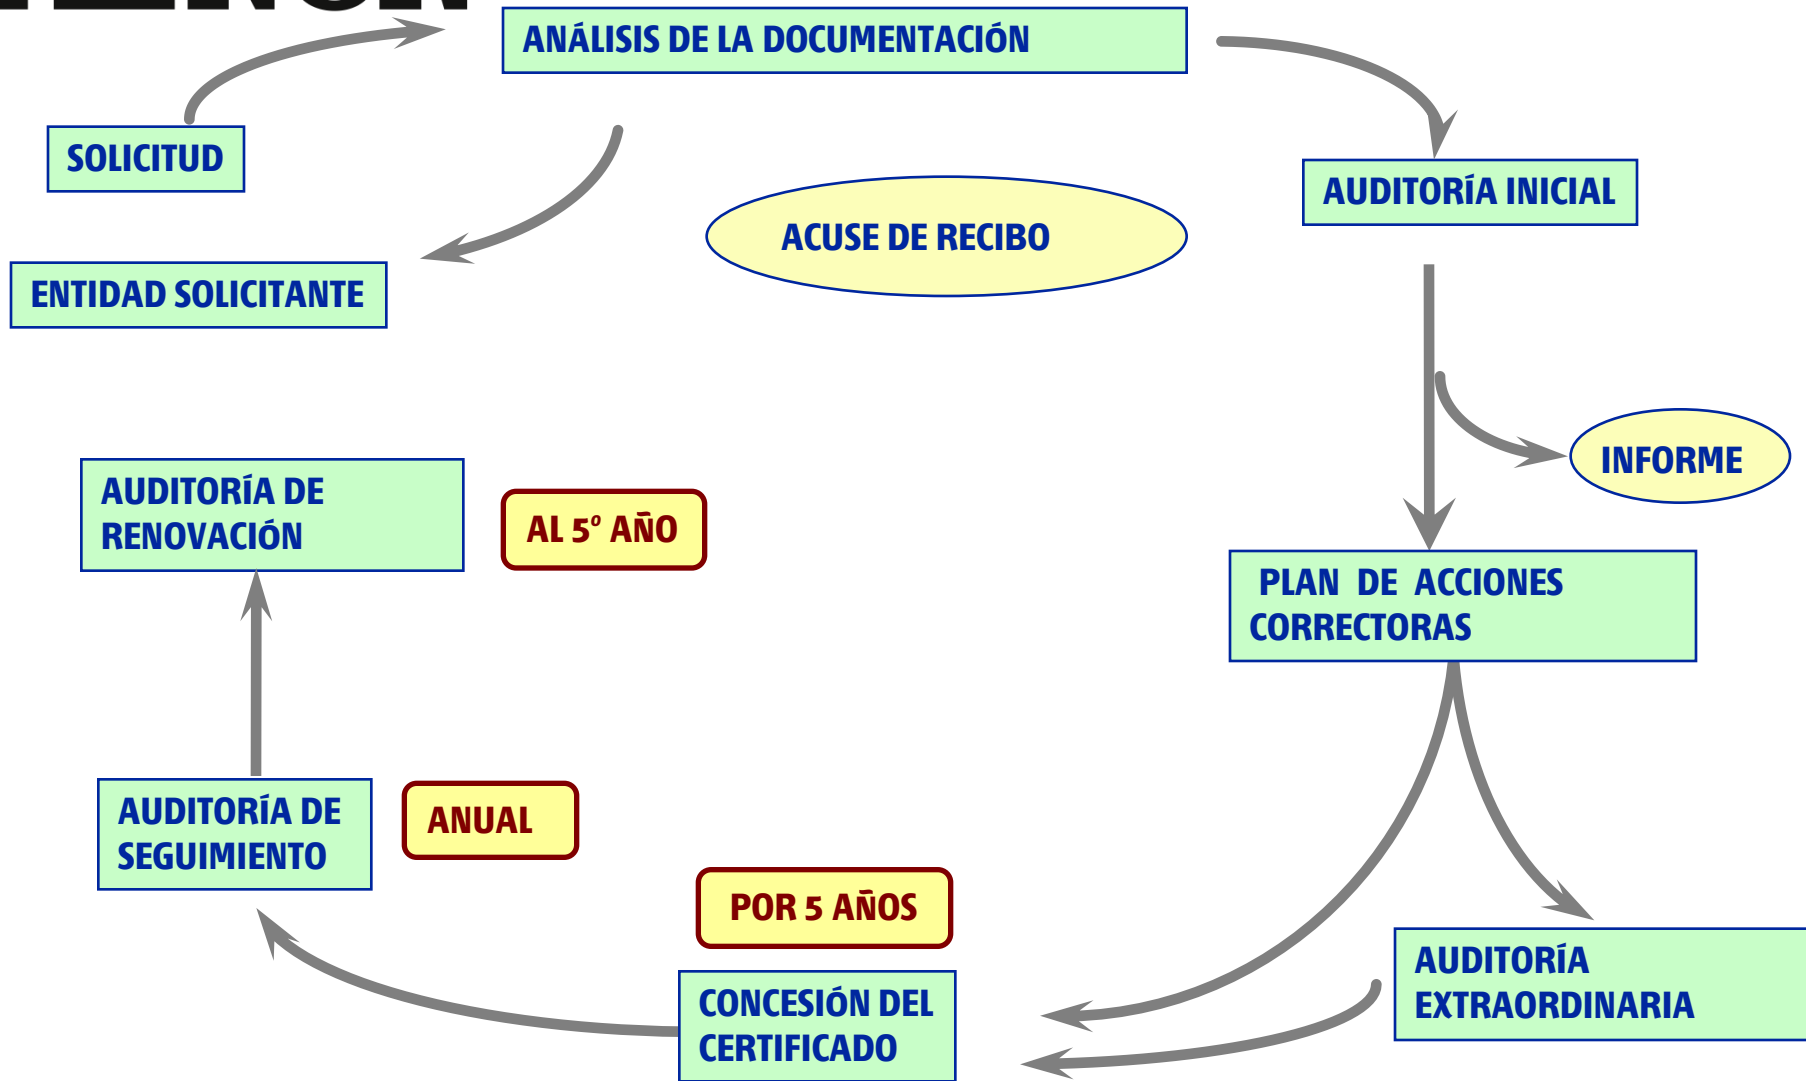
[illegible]

ANÁLISIS DE LA DOCUMENTACIÓN

SOLICITUD

ENTIDAD SOLICITANTE

ACUSE DE RECIBO

AUDITORÍA INICIAL

INFORME

PLAN DE ACCIONES CORRECTORAS

AUDITORÍA DE RENOVACIÓN

AL 5º AÑO

AUDITORÍA DE SEGUIMIENTO

ANUAL

POR 5 AÑOS

CONCESIÓN DEL CERTIFICADO

AUDITORÍA EXTRAORDINARIA